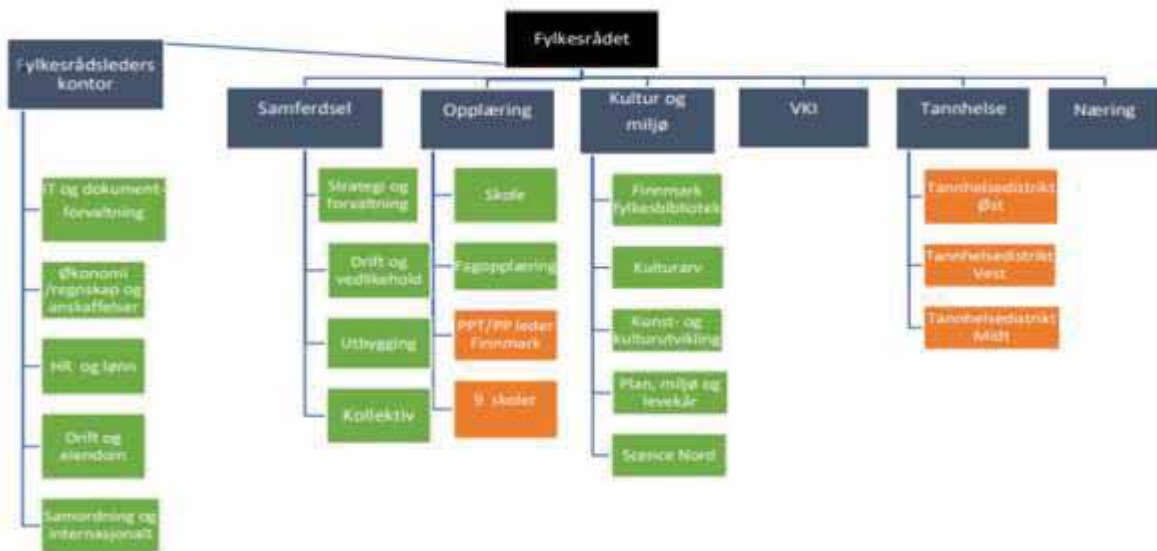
Fylkesrådet

Fylkesrådleders kontor

IT og dokumentforvaltning

Økonomi /regnskap og anskaffelser

HR og lønn

Drift og eiendom

Samordning og internasjonalt

Samferdsel

Strategi og forvaltning

Drift og vedlikehold

Utbygging

Kollektiv

Opplæring

Skole

Fagopplæring

PPT/PP leder Finnmark

9 skoler

Kultur og miljø

Finnmark fylkesbibliotek

Kulturarv

Kunst- og kulturutvikling

Plan, miljø og levekår

Science Nord

VKI

Tannhelse

Tannhelsedistrikt Øst

Tannhelsedistrikt Vest

Tannhelsedistrikt Midt

Næring